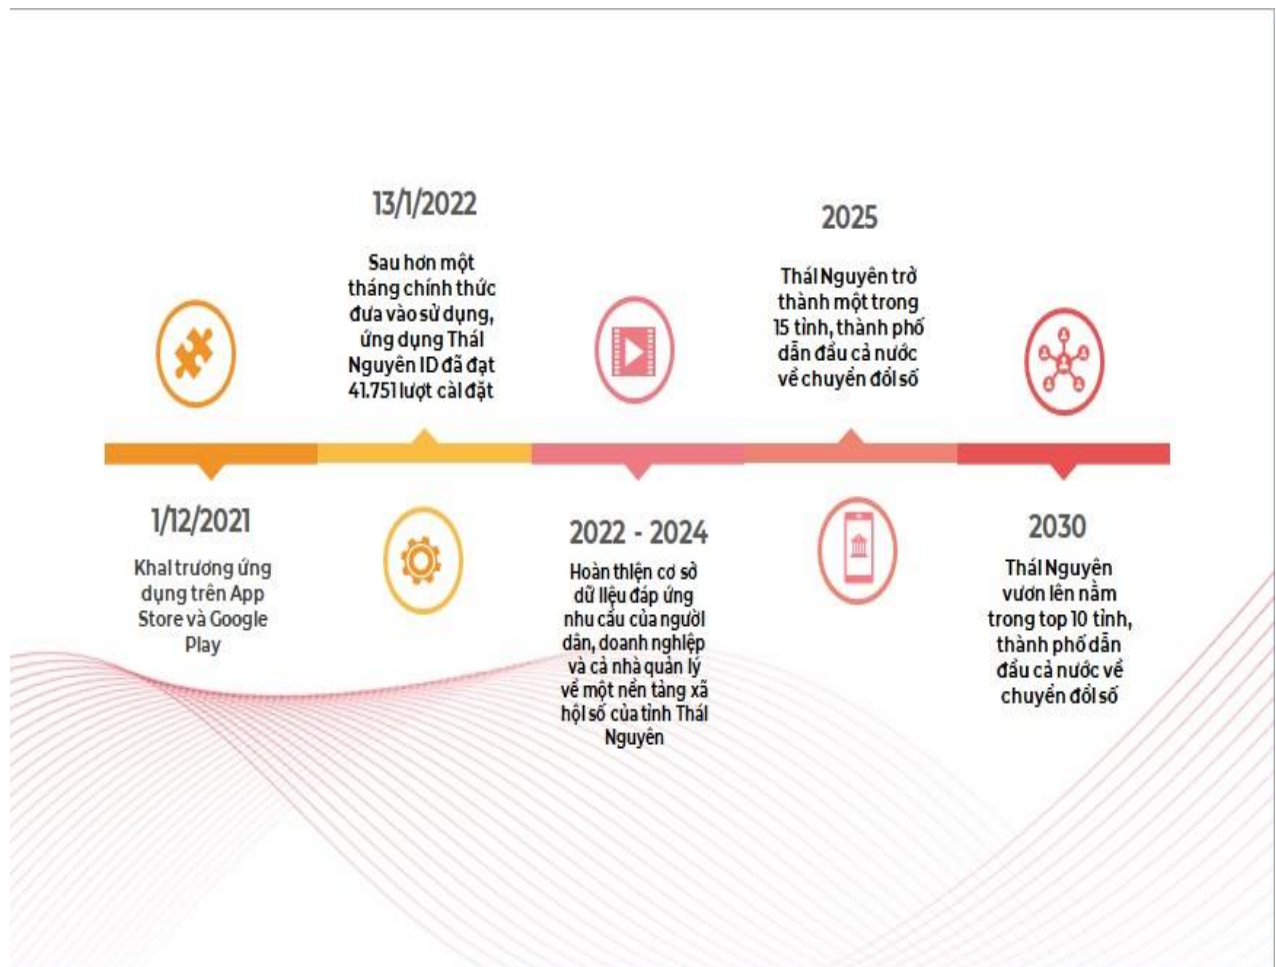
1/12/2021

Khai trương ứng dụng trên App Store và Google Play

13/1/2022

Sau hơn một tháng chính thức đưa vào sử dụng, ứng dụng Thái Nguyên ID đã đạt 41.751 lượt cài đặt

2022 - 2024

Hoàn thiện cơ sở dữ liệu đáp ứng nhu cầu của người dân, doanh nghiệp và cả nhà quản lý về một nền tảng xã hội số của tỉnh Thái Nguyên

2025

Thái Nguyên trở thành một trong 15 tỉnh, thành phố dẫn đầu cả nước về chuyển đổi số

2030

Thái Nguyên vươn lên nằm trong top 10 tỉnh, thành phố dẫn đầu cả nước về chuyển đổi số